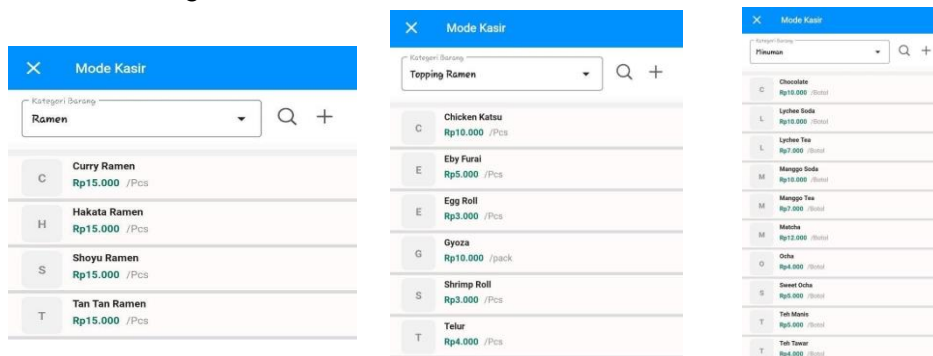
Mode Kasir

Kategori Barang
Ramen

C
Curry Ramen
Rp15.000 /Pcs

H
Hakata Ramen
Rp15.000 /Pcs

S
Shoyu Ramen
Rp15.000 /Pcs

T
Tan Tan Ramen
Rp15.000 /Pcs

Mode Kasir

Kategori Barang
Topping Ramen

C
Chicken Katsu
Rp10.000 /Pcs

E
Eby Furai
Rp5.000 /Pcs

E
Egg Roll
Rp3.000 /Pcs

G
Gyoza
Rp10.000 /pack

S
Shrimp Roll
Rp3.000 /Pcs

T
Telur
Rp4.000 /Pcs

Mode Kasir

Kategori Barang
Minuman

C
Chocolate
Rp10.000 /Botol

L
Lychee Soda
Rp10.000 /Botol

L
Lychee Tea
Rp7.000 /Botol

M
Manggo Soda
Rp10.000 /Botol

M
Manggo Tea
Rp7.000 /Botol

M
Matcha
Rp12.000 /Botol

O
Ocha
Rp4.000 /Botol

S
Sweet Ocha
Rp5.000 /Botol

T
Teh Manis
Rp5.000 /Botol

T
Teh Tawar
Rp4.000 /Botol